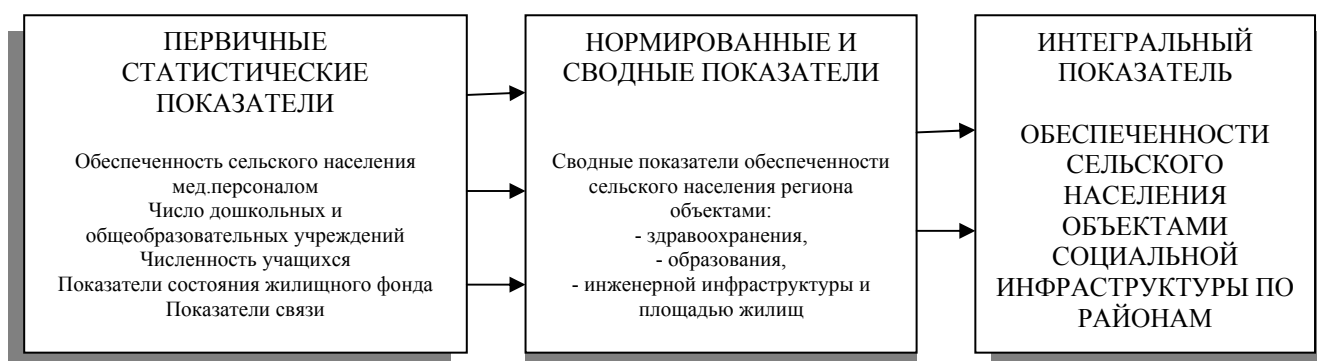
ПЕРВИЧНЫЕ СТАТИСТИЧЕСКИЕ ПОКАЗАТЕЛИ

Обеспеченность сельского населения мед.персоналом
Число дошкольных и общеобразовательных учреждений
Численность учащихся
Показатели состояния жилищного фонда
Показатели связи

НОРМИРОВАННЫЕ И СВОДНЫЕ ПОКАЗАТЕЛИ

Сводные показатели обеспеченности сельского населения региона объектами:
- здравоохранения,
- образования,
- инженерной инфраструктуры и площадью жилищ

ИНТЕГРАЛЬНЫЙ ПОКАЗАТЕЛЬ

ОБЕСПЕЧЕННОСТИ СЕЛЬСКОГО НАСЕЛЕНИЯ ОБЪЕКТАМИ СОЦИАЛЬНОЙ ИНФРАСТРУКТУРЫ ПО РАЙОНАМ